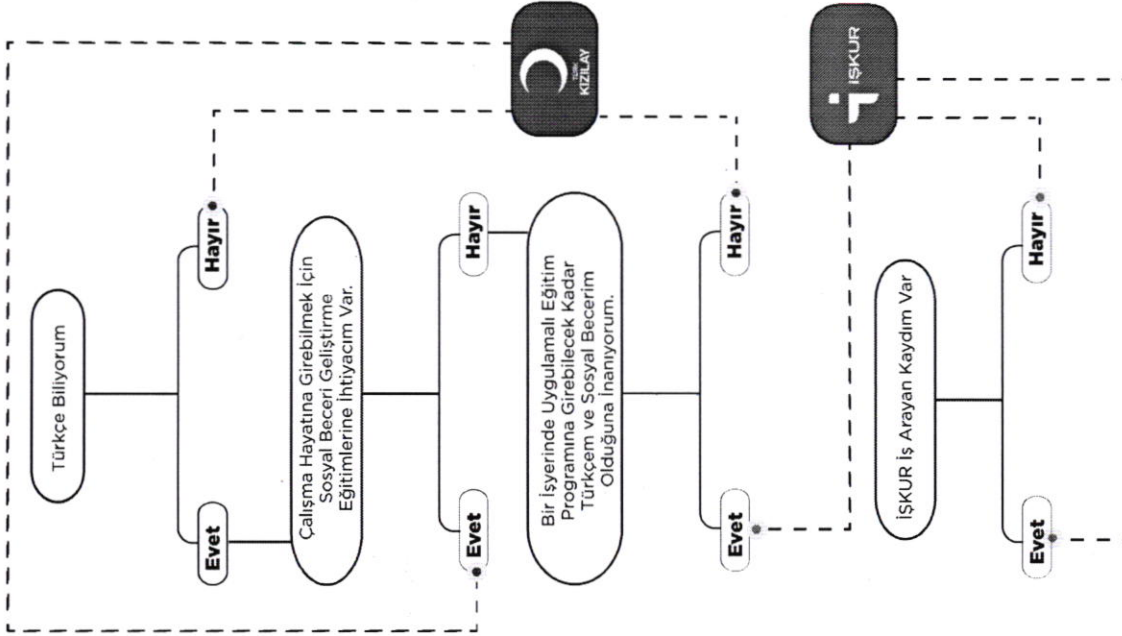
KIZILAY

İŞKUR

Türkçe Biliyorum

Hayır

Evet

Çalışma Hayatına Girebilmek İçin Sosyal Beceri Geliştirme Eğitimlerine İhtiyacım Var.

Hayır

Evet

Bir İşyerinde Uygulamalı Eğitim Programına Girebilecek Kadar Türkçem ve Sosyal Becerim Olduğuna İnanıyorum.

Hayır

Evet

İŞKUR İş Arayan Kaydım Var

Hayır

Evet